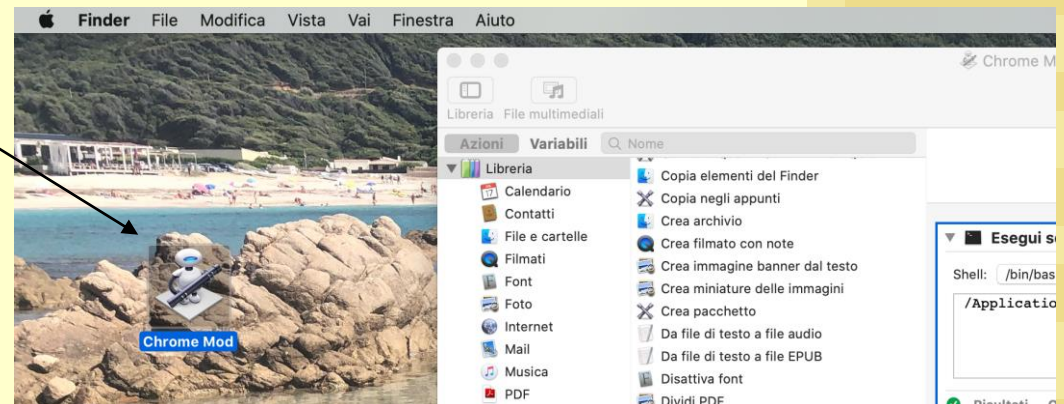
Finder File Modifica Vista Vai Finestra Aiuto

Chrome M

Libreria File multimediali

Azioni Variabili Nome

Libreria
Calendario
Contatti
File e cartelle
Filmati
Font
Foto
Internet
Mail
Musica
PDF

Copia elementi del Finder
Copia negli appunti
Crea archivio
Crea filmato con note
Crea immagine banner dal testo
Crea miniature delle immagini
Crea pacchetto
Da file di testo a file audio
Da file di testo a file EPUB
Disattiva font
Dividi PDF

Esegui s
Shell: /bin/bas
/Applicatio

Chrome Mod